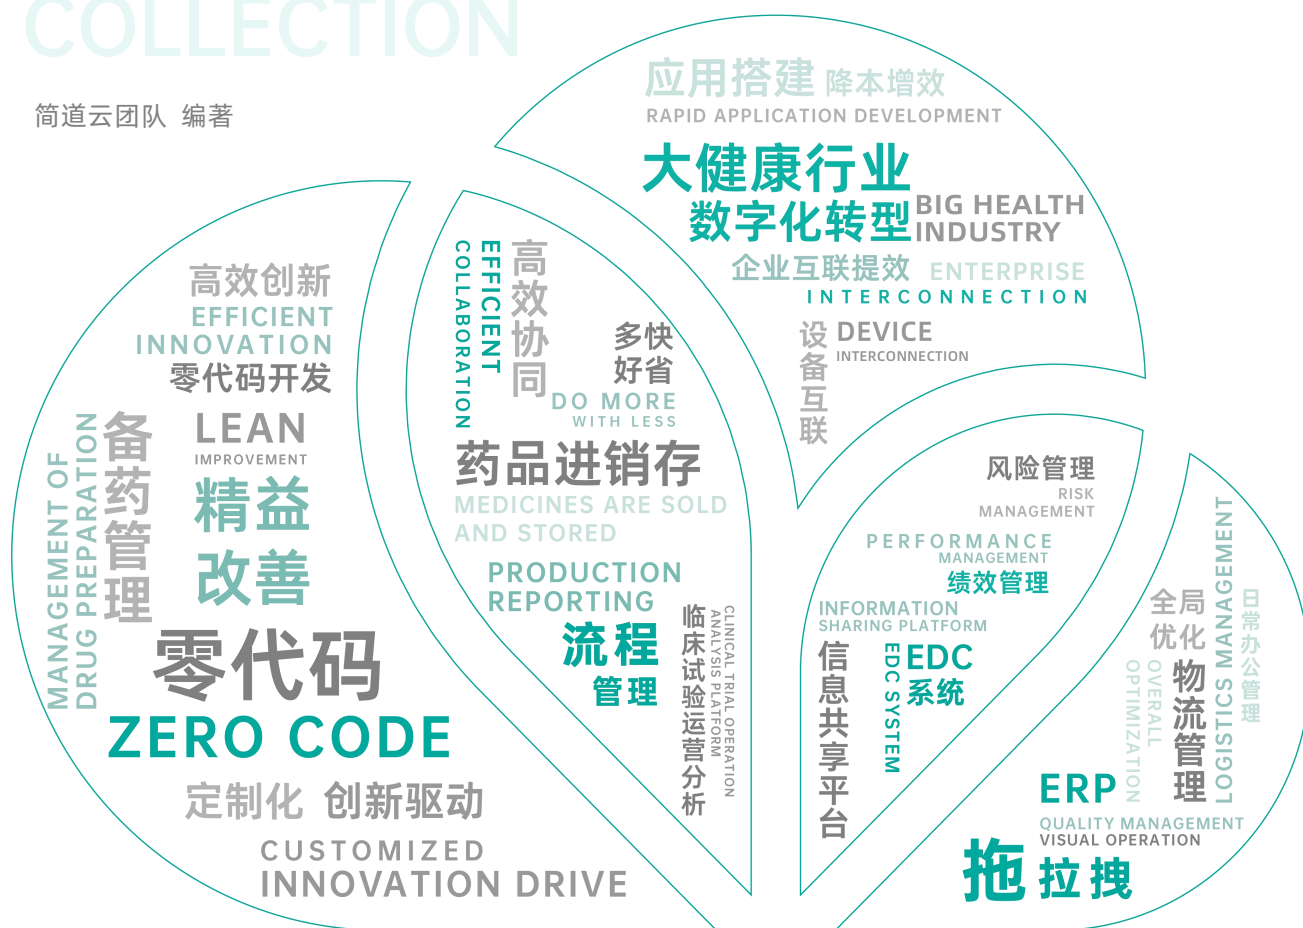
COLLECTION

简道云团队 编著

应用搭建 降本增效
RAPID APPLICATION DEVELOPMENT

大健康行业
数字化转型 BIG HEALTH INDUSTRY

企业互联提效 ENTERPRISE INTERCONNECTION

设备互联 DEVICE INTERCONNECTION

高效创新
EFFICIENT INNOVATION
零代码开发

LEAN IMPROVEMENT
精益改善

备药管理
MANAGEMENT OF DRUG PREPARATION

零代码
ZERO CODE

定制化 创新驱动
CUSTOMIZED INNOVATION DRIVE

EFFICIENT COLLABORATION
高效协同

多快好省
DO MORE WITH LESS

药品进销存
MEDICINES ARE SOLD AND STORED

PRODUCTION REPORTING
流程管理

临床试验运营分析
CLINICAL TRIAL OPERATION ANALYSIS PLATFORM

风险管理
RISK MANAGEMENT

PERFORMANCE MANAGEMENT
绩效管理

INFORMATION SHARING PLATFORM
信息共享平台

EDC SYSTEM
EDC 系统

全局优化
OVERALL OPTIMIZATION

物流管理
LOGISTICS MANAGEMENT

日常办公管理

ERP
QUALITY MANAGEMENT
VISUAL OPERATION

拖拉拽